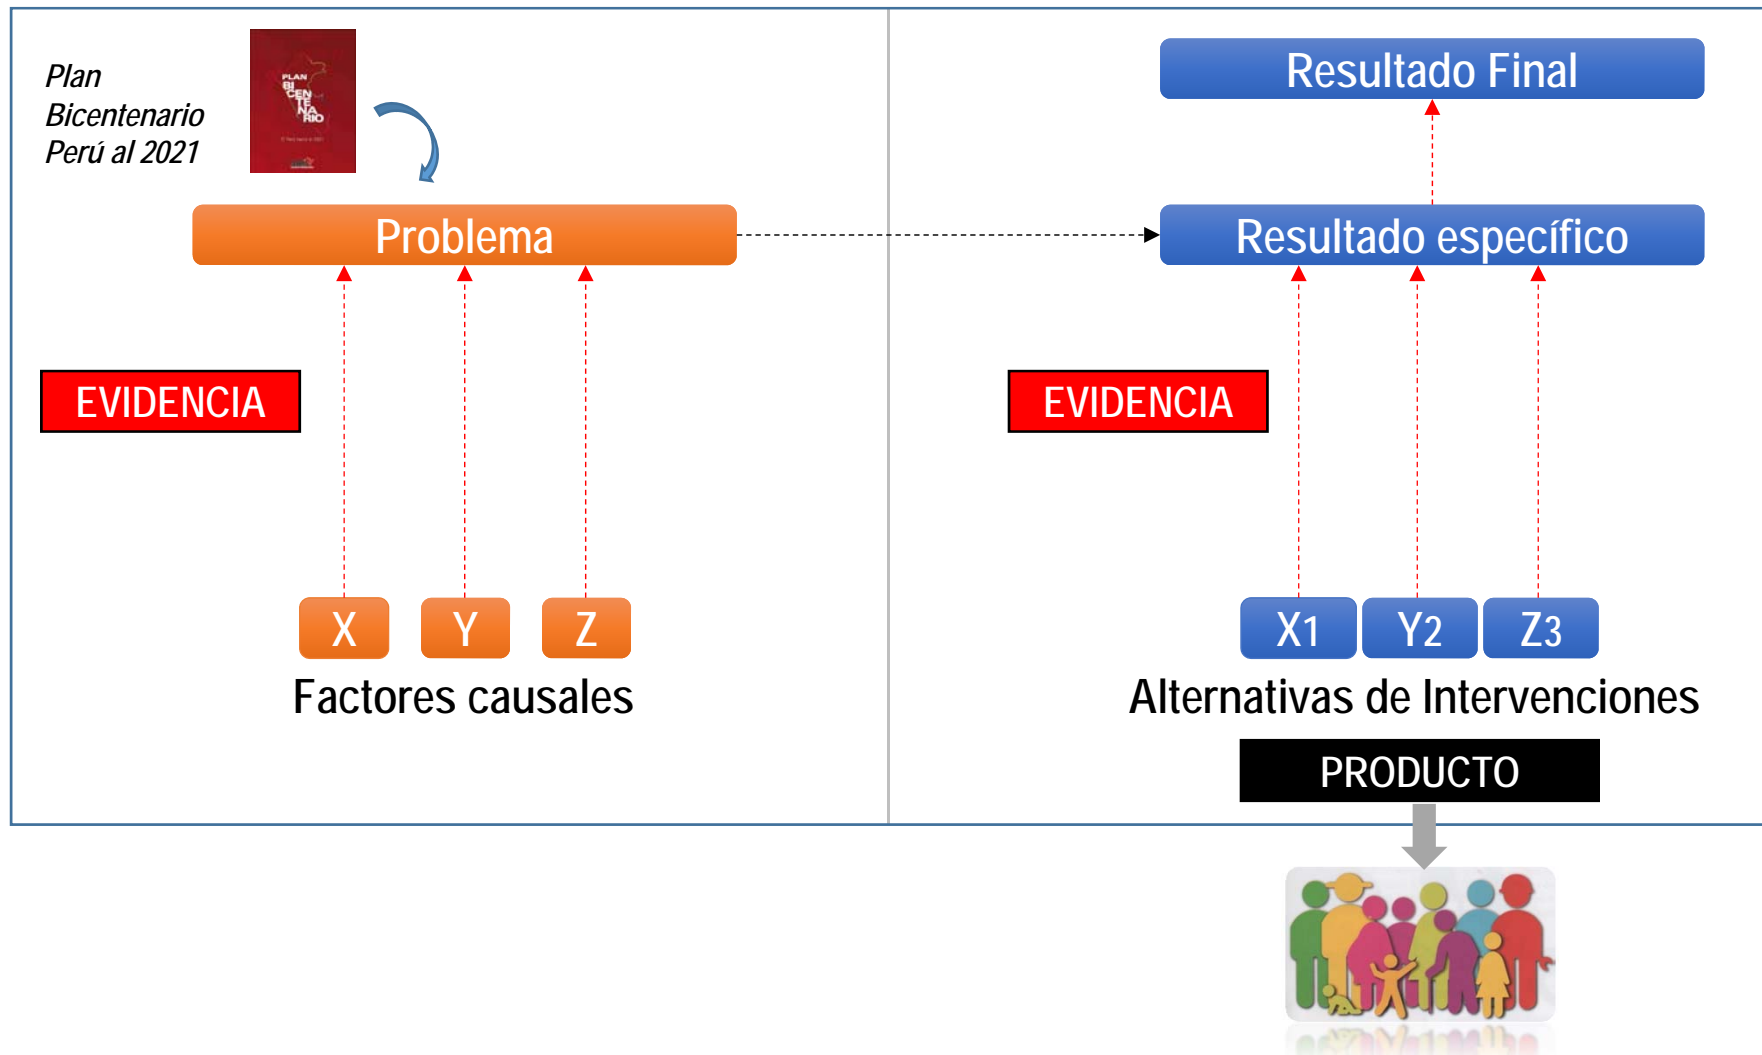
Plan Bicentenario Perú al 2021

PLAN BI CEN TE NA RIO

Problema

EVIDENCIA

X

Y

Z

Factores causales

Resultado Final

Resultado específico

EVIDENCIA

X1

Y2

Z3

Alternativas de Intervenciones

PRODUCTO